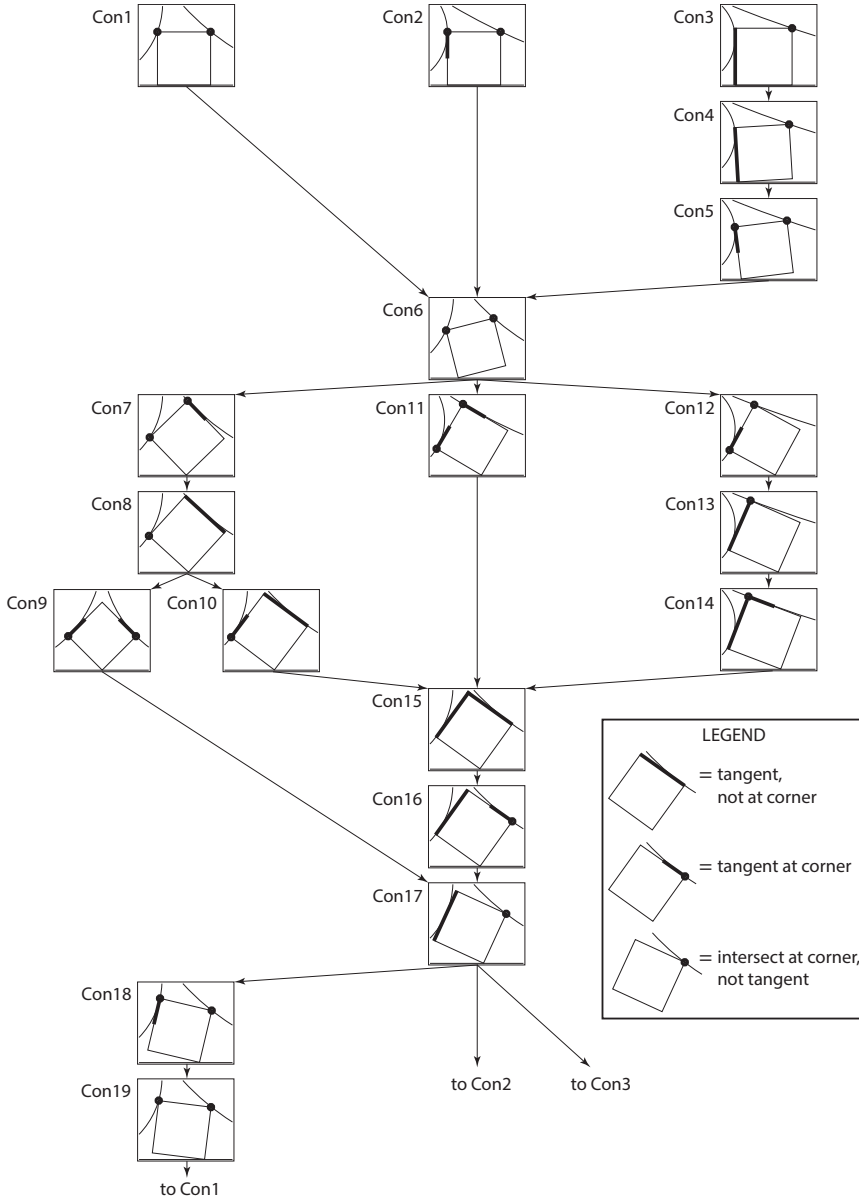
Con1

Con2

Con3

Con4

Con5

Con6

Con7

Con11

Con12

Con8

Con13

Con9

Con10

Con14

Con15

LEGEND

= tangent, not at corner

Con16

= tangent at corner

Con17

= intersect at corner, not tangent

Con18

Con19

to Con2

to Con3

to Con1